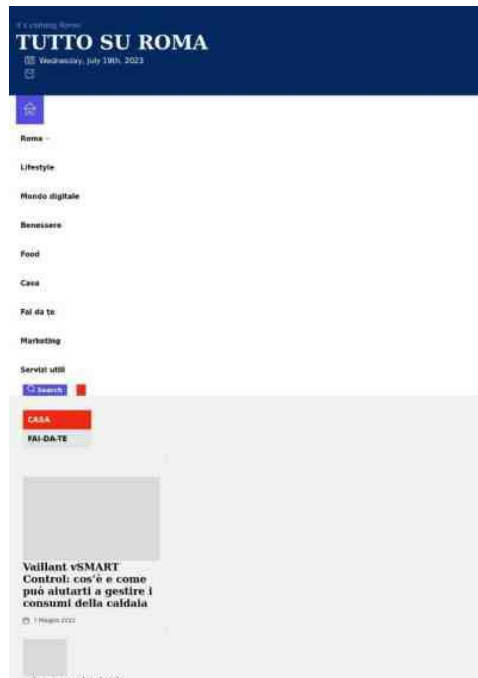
It's coming Rome

TUTTO SU ROMA

Wednesday, July 19th, 2023

Roma

Lifestyle

Mondo digitale

Benessere

Food

Casa

Fai da te

Marketing

Servizi utili

Search

CASA

FAI-DA-TE

Vaillant vSMART Control: cos'è e come può aiutarti a gestire i consumi della caldaia

7 Maggio 2022